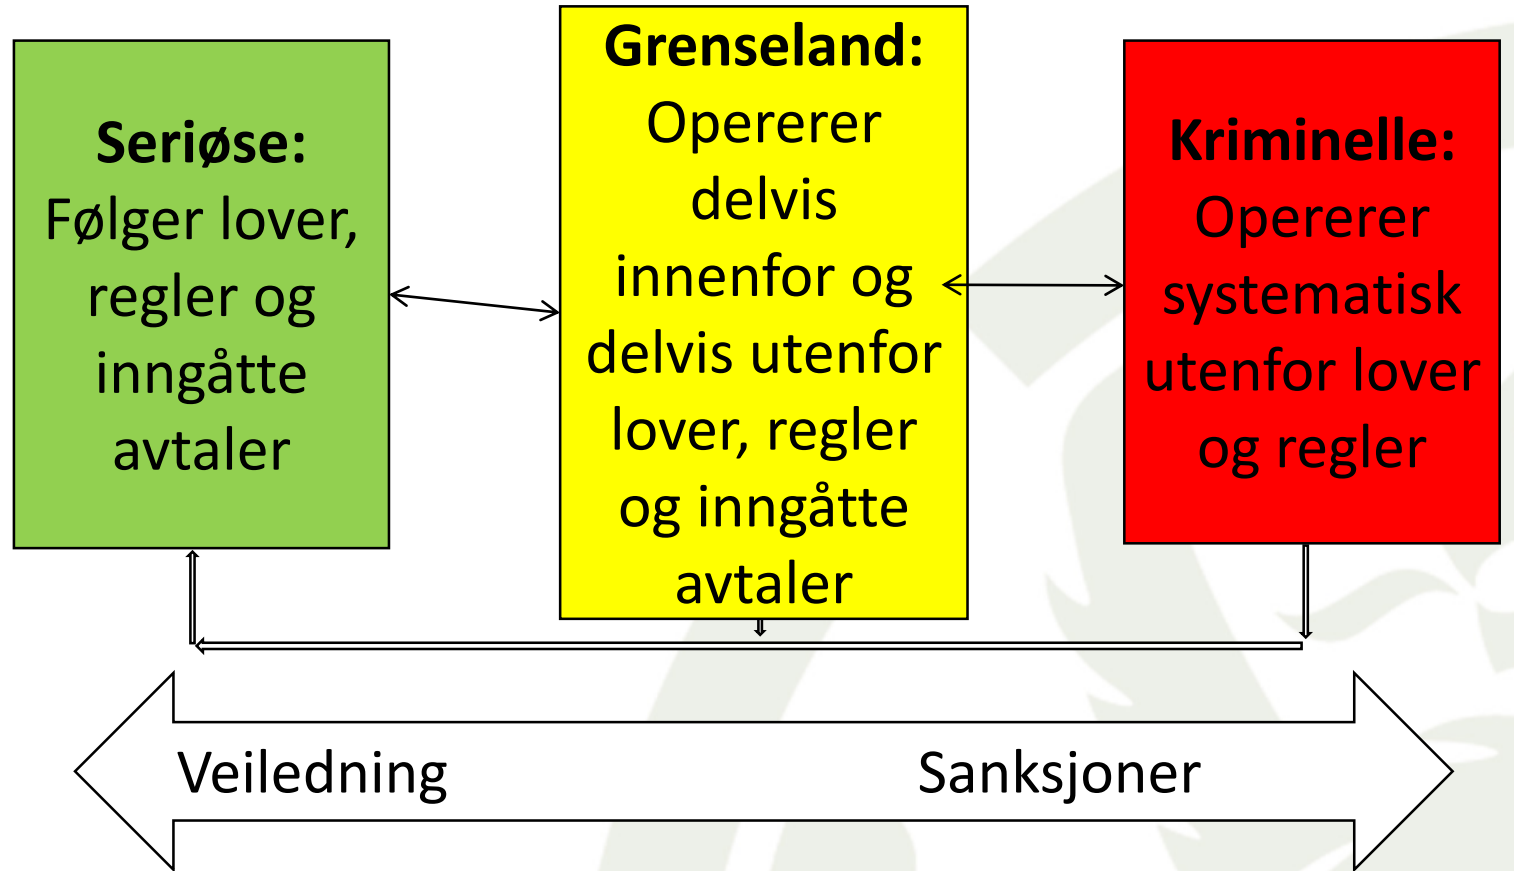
**Seriøse:**
Følger lover, regler og inngåtte avtaler

**Grenseland:**
Opererer delvis innenfor og delvis utenfor lover, regler og inngåtte avtaler

**Kriminelle:**
Opererer systematisk utenfor lover og regler

Veiledning

Sanksjoner